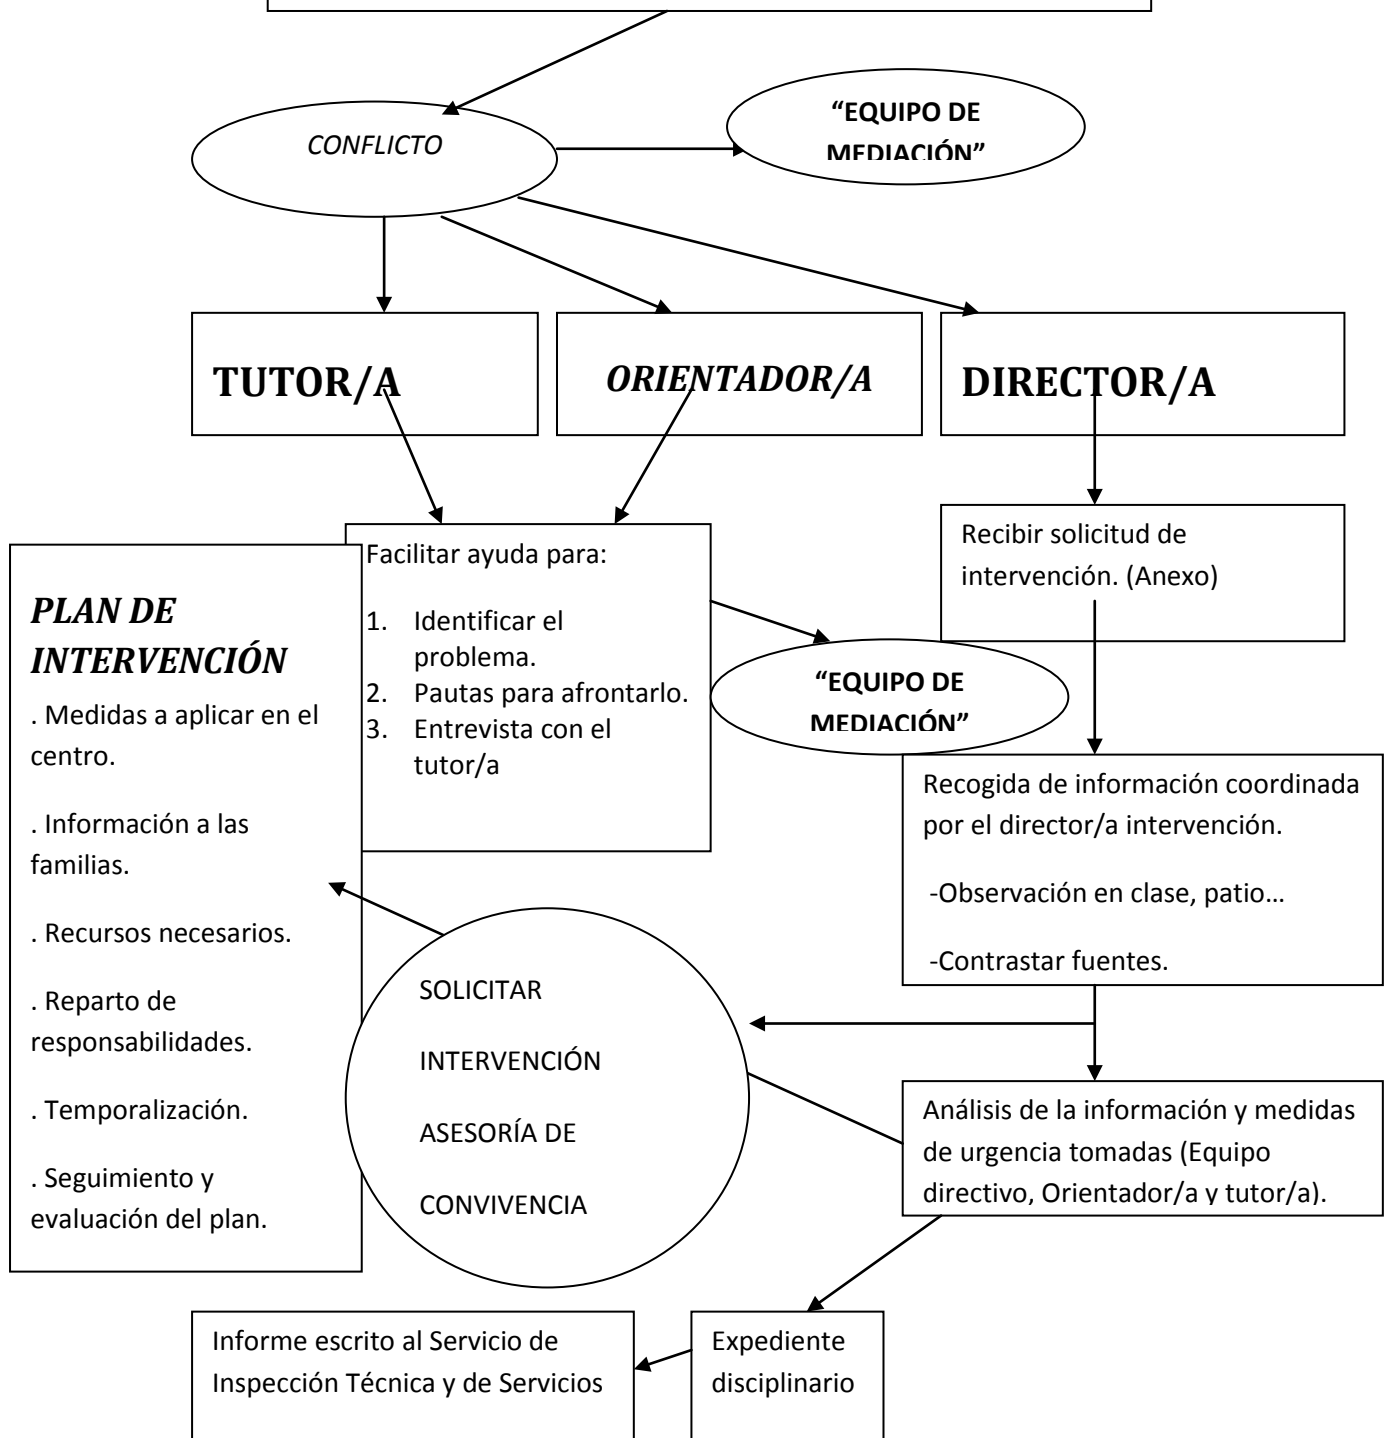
CONFLICTO

"EQUIPO DE MEDIACIÓN"

TUTOR/A

ORIENTADOR/A

DIRECTOR/A

Facilitar ayuda para:

1. Identificar el problema.
2. Pautas para afrontarlo.
3. Entrevista con el tutor/a

"EQUIPO DE MEDIACIÓN"

Recibir solicitud de intervención. (Anexo)

PLAN DE INTERVENCIÓN

. Medidas a aplicar en el centro.

. Información a las familias.

. Recursos necesarios.

. Reparto de responsabilidades.

. Temporalización.

. Seguimiento y evaluación del plan.

Recogida de información coordinada por el director/a intervención.

-Observación en clase, patio…

-Contrastar fuentes.

SOLICITAR

INTERVENCIÓN

ASESORÍA DE

CONVIVENCIA

Análisis de la información y medidas de urgencia tomadas (Equipo directivo, Orientador/a y tutor/a).

Informe escrito al Servicio de Inspección Técnica y de Servicios

Expediente disciplinario